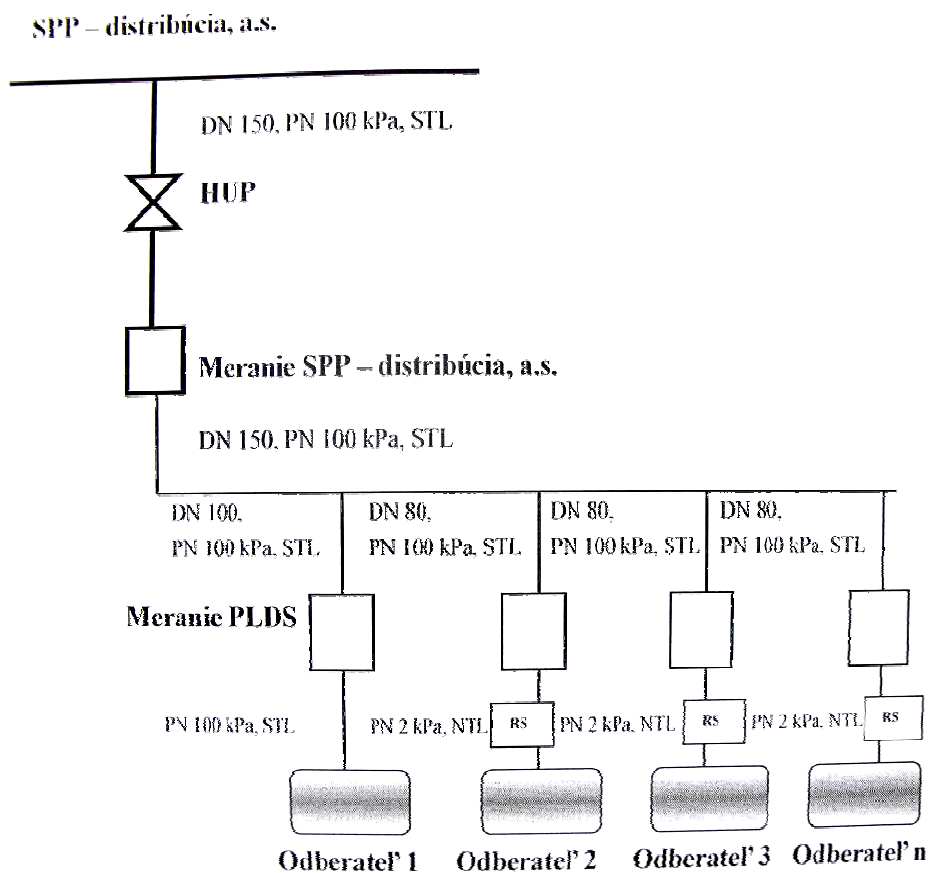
SPP – distribúcia, a.s.

DN 150, PN 100 kPa, STL

HUP

Meranie SPP – distribúcia, a.s.

DN 150, PN 100 kPa, STL

DN 100, PN 100 kPa, STL

DN 80, PN 100 kPa, STL

DN 80, PN 100 kPa, STL

DN 80, PN 100 kPa, STL

Meranie PLDS

PN 100 kPa, STL

PN 2 kPa, NTL

RS

PN 2 kPa, NTL

RS

PN 2 kPa, NTL

RS

Odberateľ 1

Odberateľ 2

Odberateľ 3

Odberateľ n